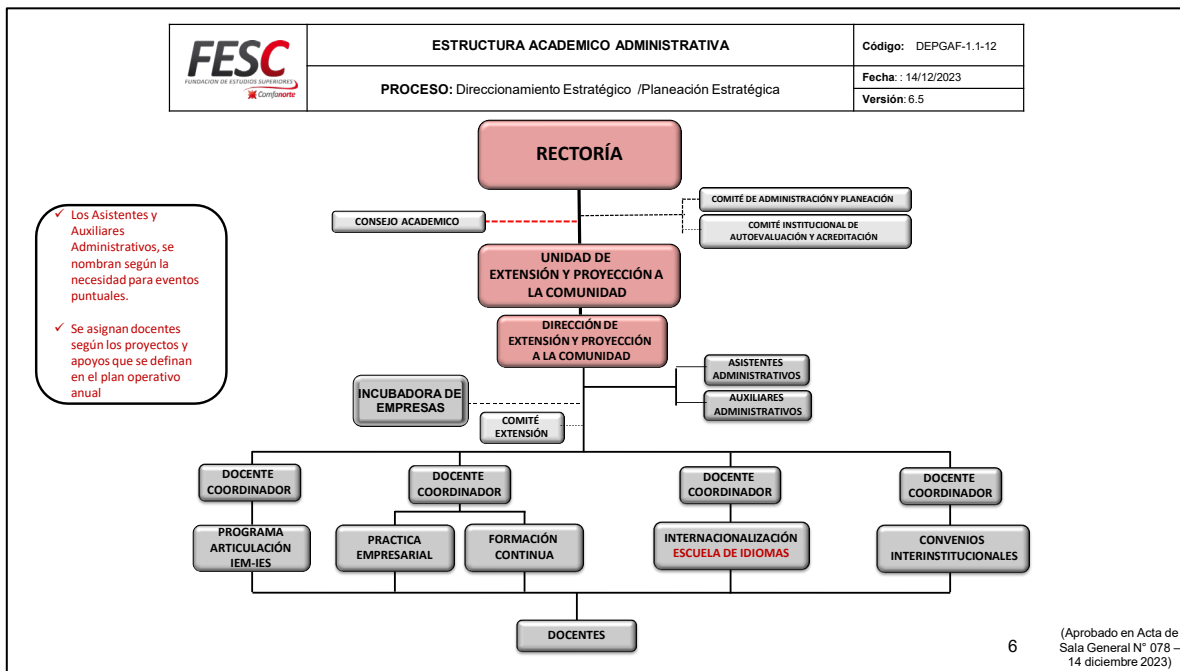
FESC
FUNDACION DE ESTUDIOS SUPERIORES
Comfanorte

| ESTRUCTURA ACADEMICO ADMINISTRATIVA | Código: DEPGAF-1.1-12 |
|---|---|
| PROCESO: Direccionamiento Estratégico /Planeación Estratégica | Fecha: : 14/12/2023 |
| | Versión: 6.5 |

RECTORÍA

✓ Los Asistentes y Auxiliares Administrativos, se nombran según la necesidad para eventos puntuales.

✓ Se asignan docentes según los proyectos y apoyos que se definan en el plan operativo anual

CONSEJO ACADEMICO

COMITÉ DE ADMINISTRACIÓN Y PLANEACIÓN

COMITÉ INSTITUCIONAL DE AUTOEVALUACIÓN Y ACREDITACIÓN

UNIDAD DE EXTENSIÓN Y PROYECCIÓN A LA COMUNIDAD

DIRECCIÓN DE EXTENSIÓN Y PROYECCIÓN A LA COMUNIDAD

ASISTENTES ADMINISTRATIVOS

AUXILIARES ADMINISTRATIVOS

INCUBADORA DE EMPRESAS

COMITÉ EXTENSIÓN

DOCENTE COORDINADOR

DOCENTE COORDINADOR

DOCENTE COORDINADOR

DOCENTE COORDINADOR

PROGRAMA ARTICULACIÓN IEM-IES

PRACTICA EMPRESARIAL

FORMACIÓN CONTINUA

INTERNACIONALIZACIÓN
ESCUELA DE IDIOMAS

CONVENIOS INTERINSTITUCIONALES

DOCENTES

6

(Aprobado en Acta de Sala General N° 078 – 14 diciembre 2023)